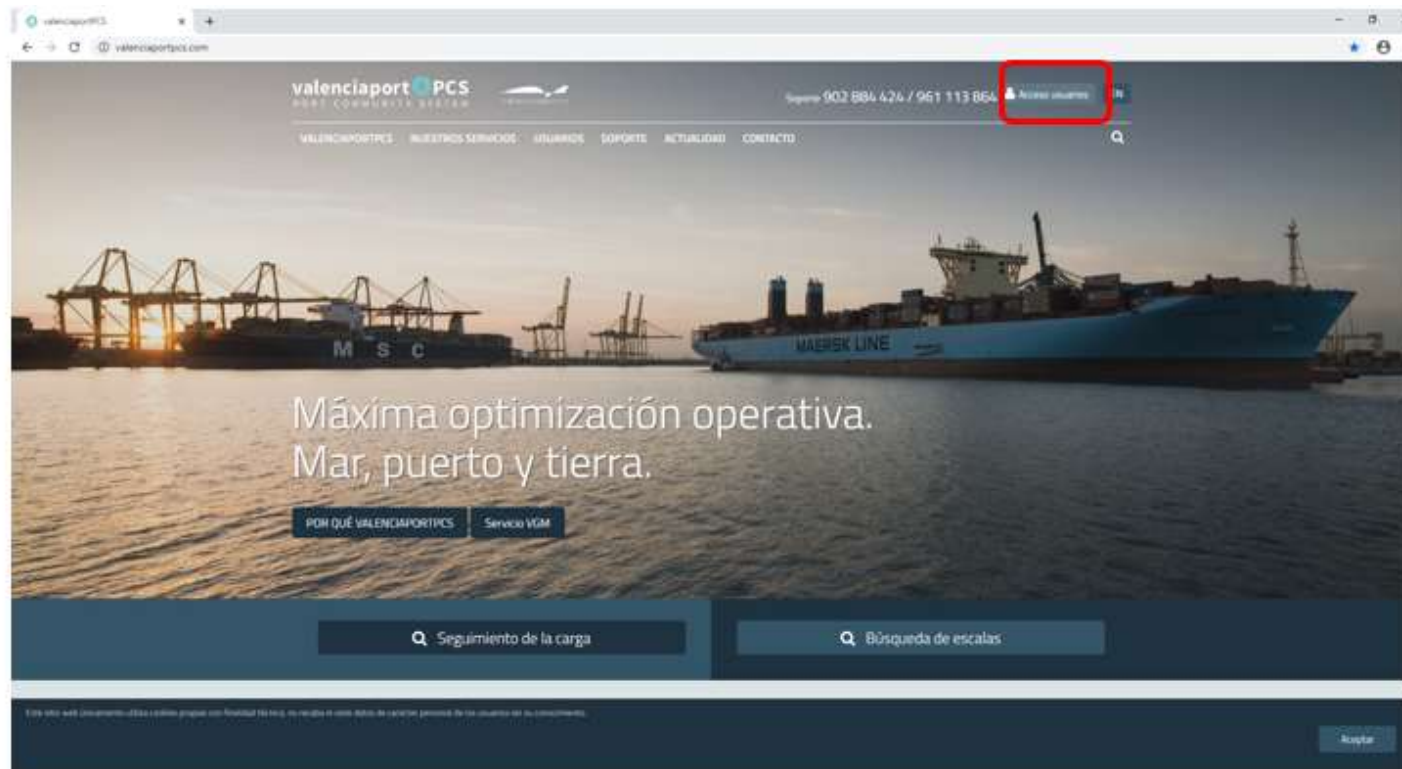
valenciaportPCS ×

valenciaportpcs.com

valenciaport PCS
PORT COMMUNITY SYSTEM

Soporte 902 884 424 / 961 113 864 Acceso usuarios EN

VALENCIAPORTPCS NUESTROS SERVICIOS USUARIOS SOPORTE ACTUALIDAD CONTACTO

MSC

MAERSK LINE

Máxima optimización operativa.
Mar, puerto y tierra.

POR QUÉ VALENCIAPORTPCS Servicio VGM

Seguimiento de la carga

Búsqueda de escalas

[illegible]

Aceptar